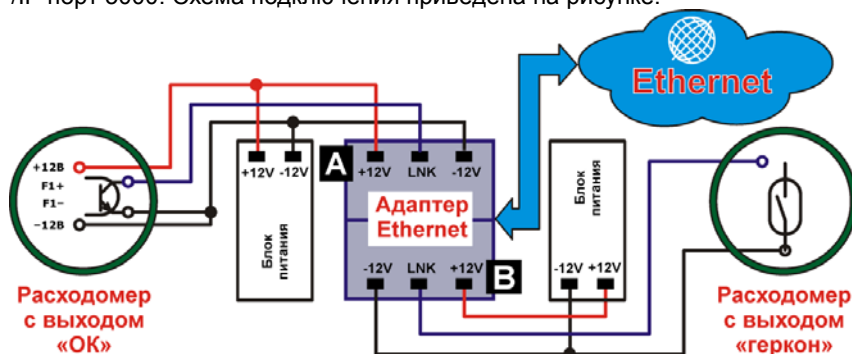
IP-порт 5000. Схема подключения приведена на рисунке.

Ethernet

+12В
F1+
F1-
-12В

+12V -12V

Блок питания

A

+12V LNK -12V

Адаптер Ethernet

-12V LNK +12V

B

Блок питания

-12V +12V

Расходомер с выходом «ОК»

Расходомер с выходом «геркон»